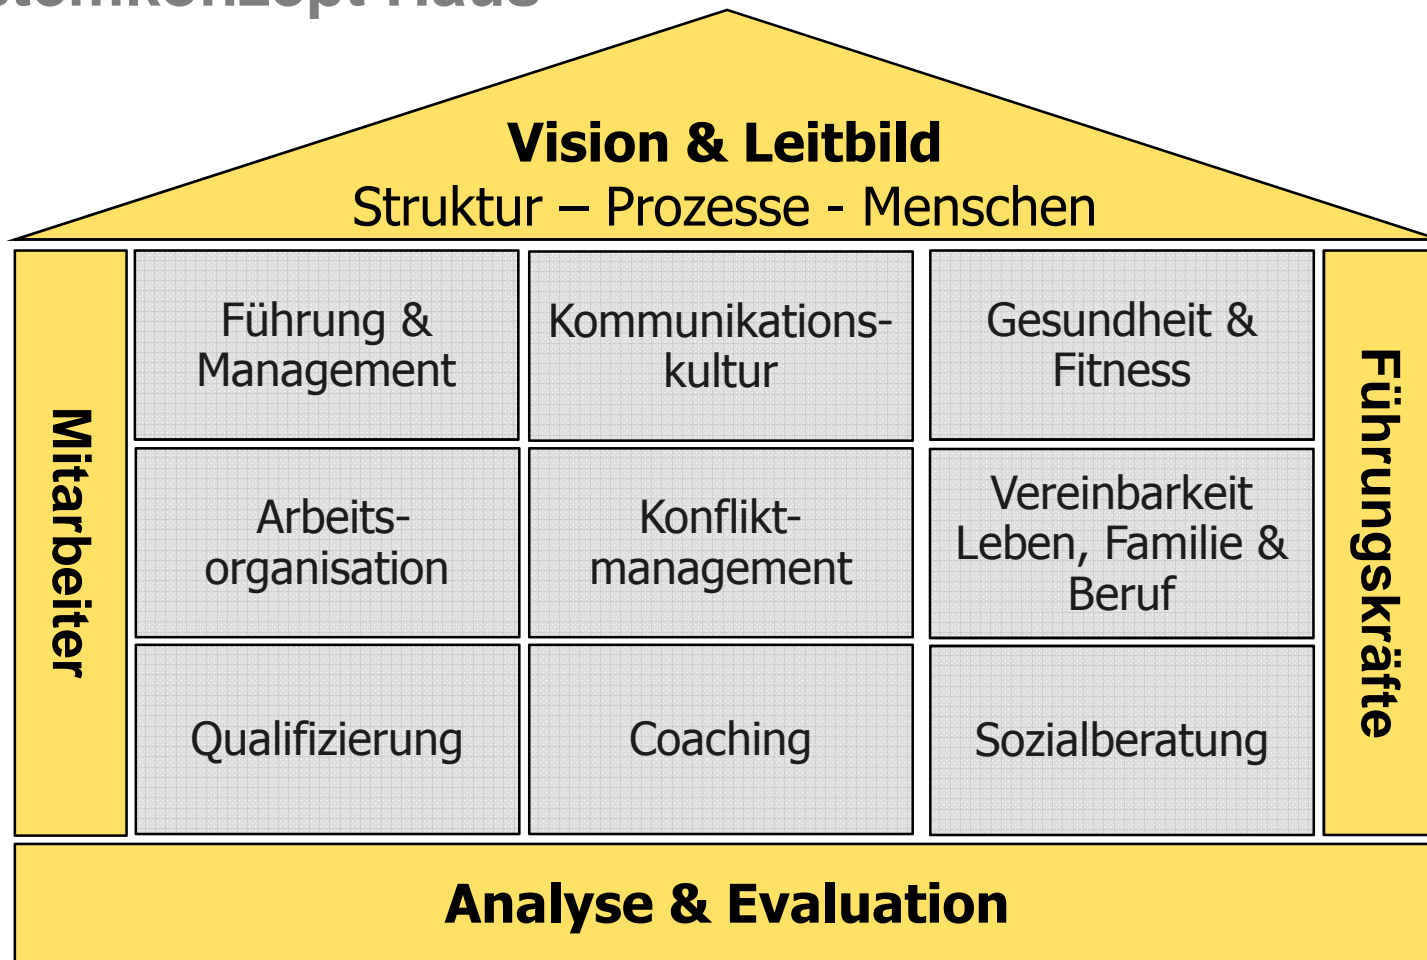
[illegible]konzept Haus

Vision & Leitbild
Struktur – Prozesse - Menschen

Mitarbeiter

| Führung & Management | Kommunikationskultur | Gesundheit & Fitness |
|---|---|---|
| Arbeitsorganisation | Konfliktmanagement | Vereinbarkeit Leben, Familie & Beruf |
| Qualifizierung | Coaching | Sozialberatung |

Führungskräfte

Analyse & Evaluation